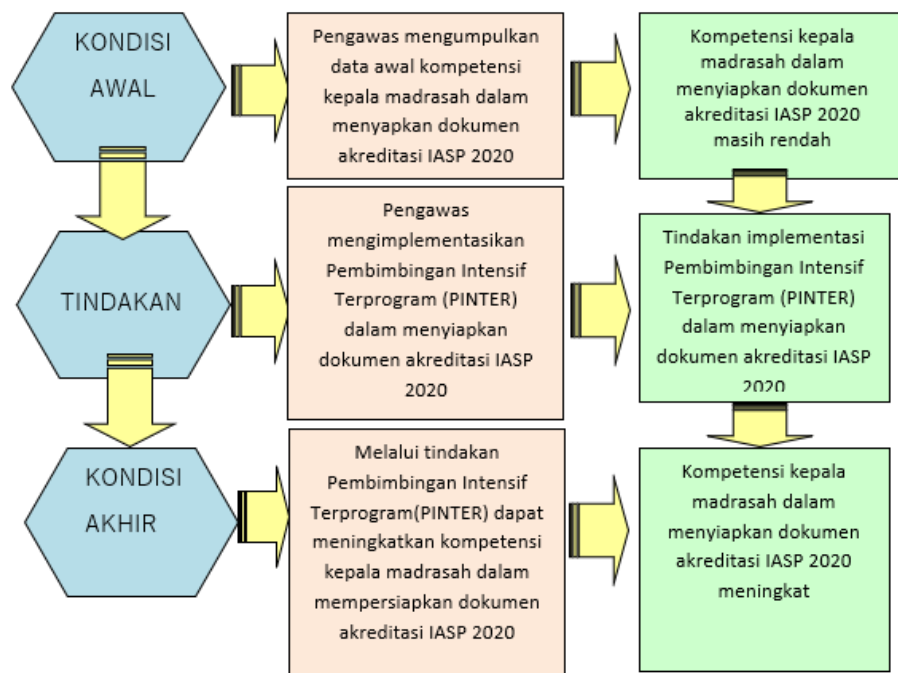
KONDISI AWAL

Pengawas mengumpulkan data awal kompetensi kepala madrasah dalam menyapkan dokumen akreditasi IASP 2020

Kompetensi kepala madrasah dalam menyiapkan dokumen akreditasi IASP 2020 masih rendah

TINDAKAN

Pengawas mengimplementasikan Pembimbingan Intensif Terprogram (PINTER) dalam menyiapkan dokumen akreditasi IASP 2020

Tindakan implementasi Pembimbingan Intensif Terprogram (PINTER) dalam menyiapkan dokumen akreditasi IASP 2020

KONDISI AKHIR

Melalui tindakan Pembimbingan Intensif Terprogram(PINTER) dapat meningkatkan kompetensi kepala madrasah dalam mempersiapkan dokumen akreditasi IASP 2020

Kompetensi kepala madrasah dalam menyiapkan dokumen akreditasi IASP 2020 meningkat